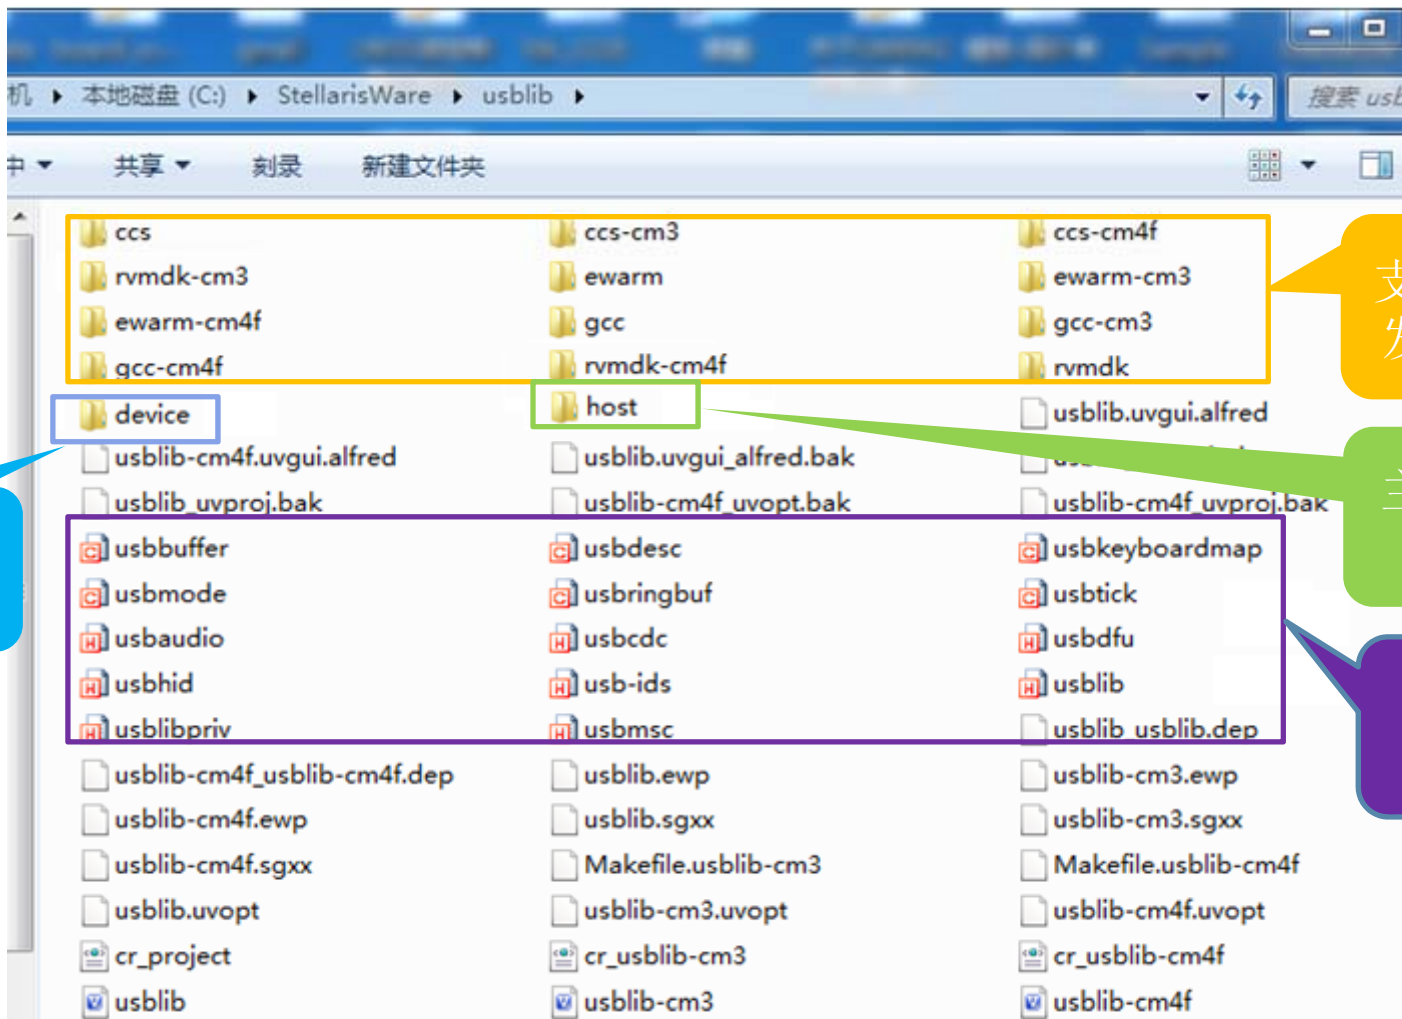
机 ▸ 本地磁盘 (C:) ▸ StellarisWare ▸ usblib ▸

搜索 usb

中 ▾ 共享 ▾ 刻录 新建文件夹

| ccs | ccs-cm3 | ccs-cm4f |
|---|---|---|
| rvmdk-cm3 | ewarm | ewarm-cm3 |
| ewarm-cm4f | gcc | gcc-cm3 |
| gcc-cm4f | rvmdk-cm4f | rvmdk |
| device | host | usblib.uvgui.alfred |
| usblib-cm4f.uvgui.alfred | usblib.uvgui_alfred.bak | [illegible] |
| usblib_uvproj.bak | usblib-cm4f_uvopt.bak | usblib-cm4f_uvproj.bak |
| usbbuffer | usbdesc | usbkeyboardmap |
| usbmode | usbringbuf | usbtick |
| usbaudio | usbcdc | usbdfu |
| usbhid | usb-ids | usblib |
| usblibpriv | usbmsc | usblib_usblib.dep |
| usblib-cm4f_usblib-cm4f.dep | usblib.ewp | usblib-cm3.ewp |
| usblib-cm4f.ewp | usblib.sgxx | usblib-cm3.sgxx |
| usblib-cm4f.sgxx | Makefile.usblib-cm3 | Makefile.usblib-cm4f |
| usblib.uvopt | usblib-cm3.uvopt | usblib-cm4f.uvopt |
| cr_project | cr_usblib-cm3 | cr_usblib-cm4f |
| usblib | usblib-cm3 | usblib-cm4f |

支
发

主